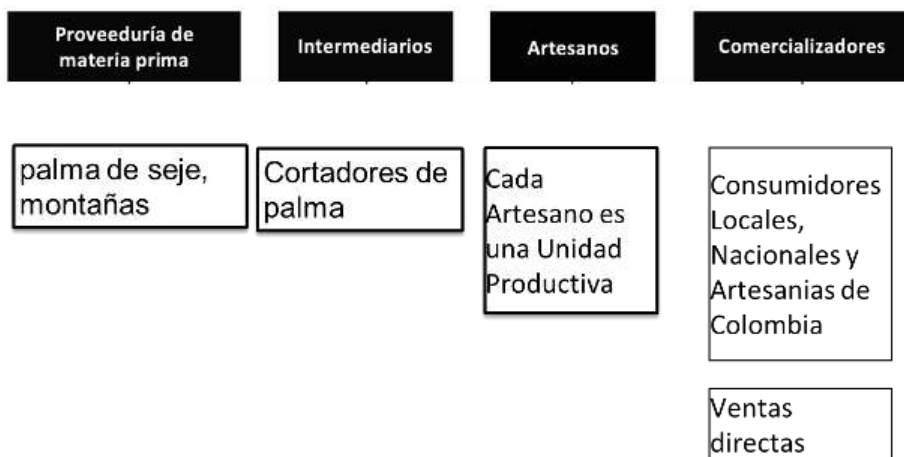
Proveeduría de materia prima

Intermediarios

Artesanos

Comercializadores

palma de seje, montañas

Cortadores de palma

Cada Artesano es una Unidad Productiva

Consumidores Locales, Nacionales y Artesanias de Colombia

Ventas directas